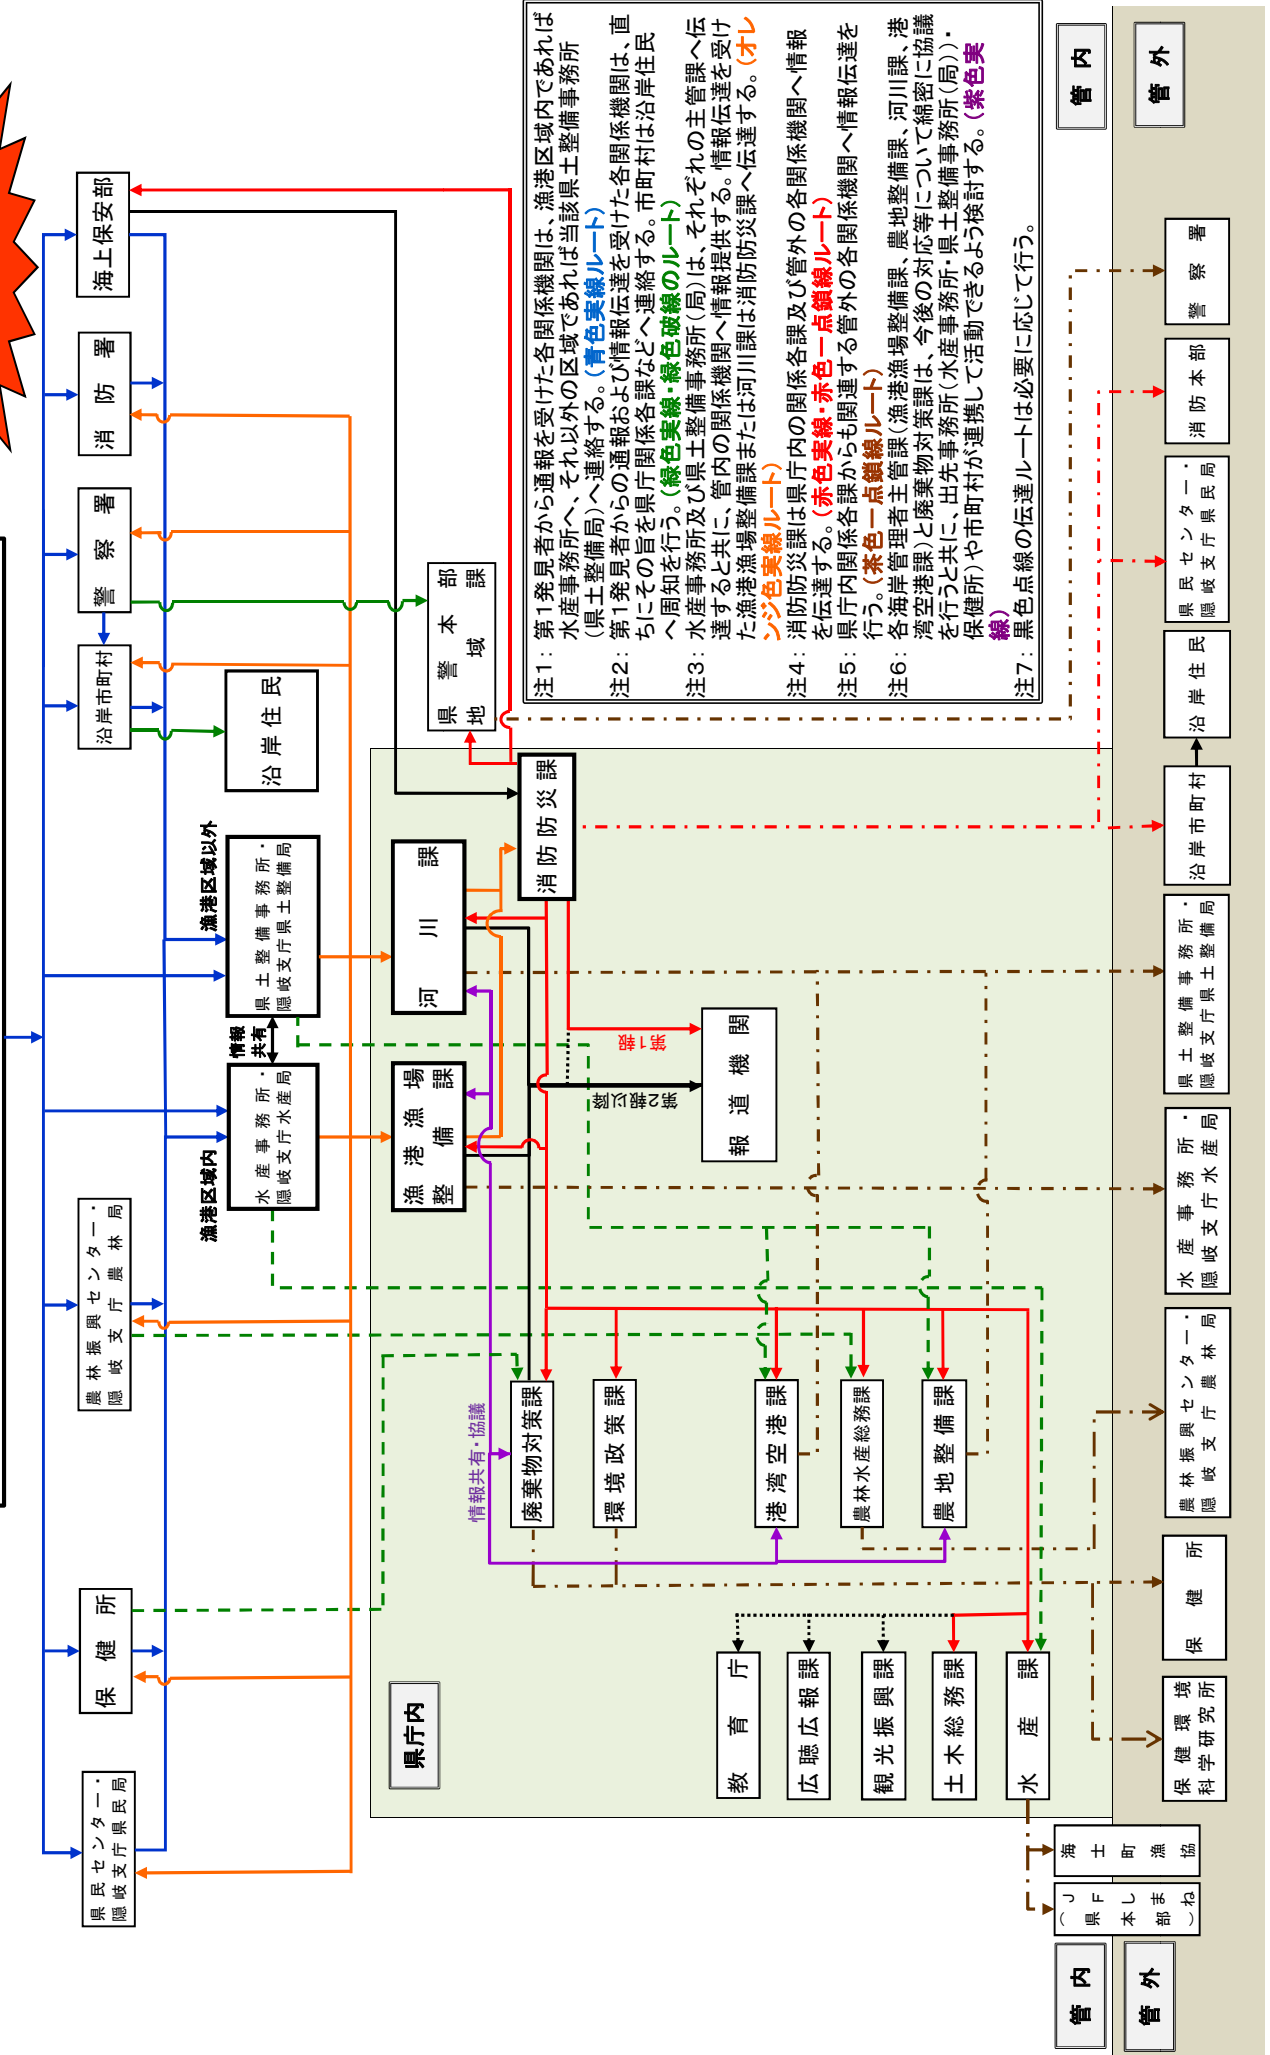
注1：第1発見者から通報を受けた各関係機関は、漁港区域内であれば水産事務所へ、それ以外の区域であれば当該県土整備事務所（県土整備局）へ連絡する。（青色実線ルート）
注2：第1発見者からの通報および情報伝達を受けた各関係機関は、直ちにその旨を県庁関係各課などへ連絡する。市町村は沿岸住民へ周知を行う。（緑色実線・緑色破線のルート）
注3：水産事務所及び県土整備事務所（局）は、それぞれの主管課へ伝達すると共に、管内の関係機関へ情報提供する。情報伝達を受けた漁港漁場整備課または河川課は消防防災課へ伝達する。（オレンジ色実線ルート）
注4：消防防災課は県庁内の関係各課及び管外の各関係機関へ情報を伝達する。（赤色実線・赤色一点鎖線ルート）
注5：県庁内関係各課からも関連する管外の各関係機関へ情報伝達を行う。（茶色一点鎖線ルート）
注6：各海岸管理者主管課（漁港漁場整備課、農地整備課、河川課、港湾空港課）と廃棄物対策課は、今後の対応等について綿密に協議を行うと共に、出先事務所（水産事務所・県土整備事務所（局））・保健所）や市町村が連携して活動できるよう検討する。（紫色実線）
注7：黒色点線の伝達ルートは必要に応じて行う。

管内
管外

海上保安部
消防署
警察署
沿岸市町村
沿岸住民
県警本部地域課
漁港区域以外
県土整備事務所・隠岐支庁県土整備局
情報共有
漁港区域内
水産事務所・隠岐支庁水産局
農林振興センター・隠岐支庁農林局
保健所
県民センター・隠岐支庁県民局

消防防災課
河川課
漁港漁場整備課
報道機関
第1報
第2報以降
情報共有・協議
廃棄物対策課
環境政策課
港湾空港課
農林水産総務課
農地整備課
教育庁
広聴広報課
観光振興課
土木総務課
水産課
県庁内

警察署
消防本部
県民センター・隠岐支庁県民局
沿岸住民
沿岸市町村
県土整備事務所・隠岐支庁県土整備局
水産事務所・隠岐支庁水産局
農林振興センター・隠岐支庁農林局
保健所
保健環境科学研究所
海士町漁協
JF県本部まし（ね）
管内
管外